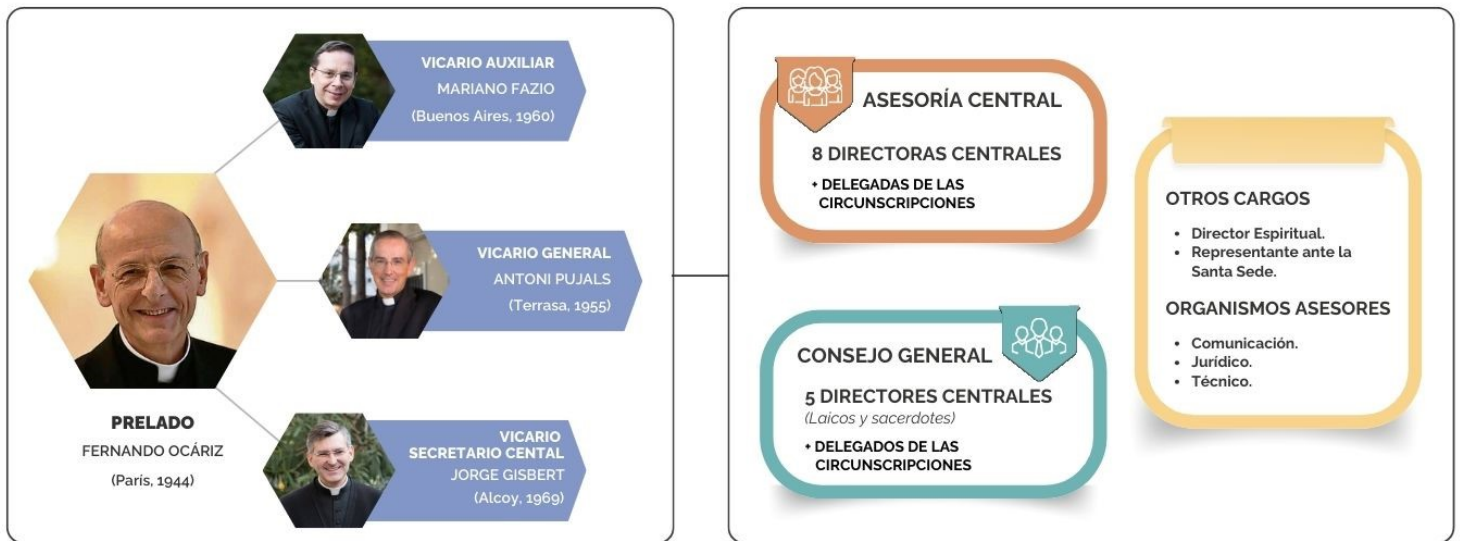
VICARIO AUXILIAR
MARIANO FAZIO
(Buenos Aires, 1960)

VICARIO GENERAL
ANTONI PUJALS
(Terrasa, 1955)

PRELADO
FERNANDO OCÁRIZ
(París, 1944)

VICARIO SECRETARIO CENTAL
JORGE GISBERT
(Alcoy, 1969)

ASESORÍA CENTRAL
8 DIRECTORAS CENTRALES
+ DELEGADAS DE LAS CIRCUNSCRIPCIONES

CONSEJO GENERAL
5 DIRECTORES CENTRALES
(Laicos y sacerdotes)
+ DELEGADOS DE LAS CIRCUNSCRIPCIONES

OTROS CARGOS
• Director Espiritual.
• Representante ante la Santa Sede.

ORGANISMOS ASESORES
• Comunicación.
• Jurídico.
• Técnico.